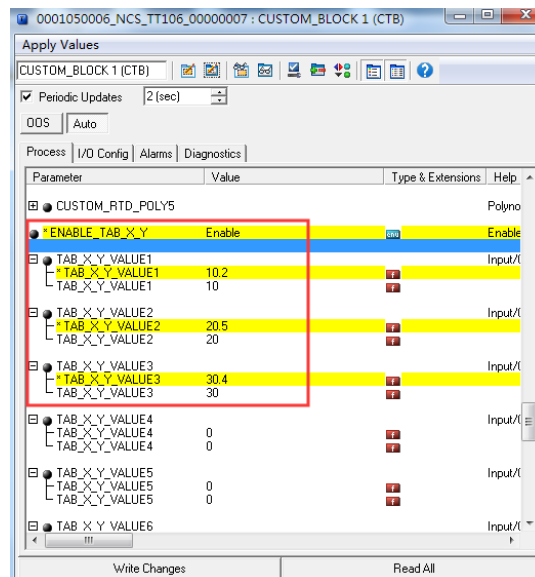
0001050006_NCS_TT106_00000007 : CUSTOM_BLOCK 1 (CTB)

Apply Values

CUSTOM_BLOCK 1 (CTB)

Periodic Updates 2 (sec)

OOS Auto

Process I/O Config Alarms Diagnostics

| Parameter | Value | Type & Extensions | Help |
|---|---|---|---|
| CUSTOM_RTD_POLY5 | | | Polyno |
| * ENABLE_TAB_X_Y | Enable | | Enable |
| TAB_X_Y_VALUE1 | | | Input/( |
| * TAB_X_Y_VALUE1 | 10.2 | f | |
| TAB_X_Y_VALUE1 | 10 | f | |
| TAB_X_Y_VALUE2 | | | Input/( |
| * TAB_X_Y_VALUE2 | 20.5 | f | |
| TAB_X_Y_VALUE2 | 20 | f | |
| TAB_X_Y_VALUE3 | | | Input/( |
| * TAB_X_Y_VALUE3 | 30.4 | f | |
| TAB_X_Y_VALUE3 | 30 | f | |
| TAB_X_Y_VALUE4 | | | Input/( |
| TAB_X_Y_VALUE4 | 0 | f | |
| TAB_X_Y_VALUE4 | 0 | f | |
| TAB_X_Y_VALUE5 | | | Input/( |
| TAB_X_Y_VALUE5 | 0 | f | |
| TAB_X_Y_VALUE5 | 0 | f | |
| TAB_X_Y_VALUE6 | | | Input/( |

Write Changes Read All